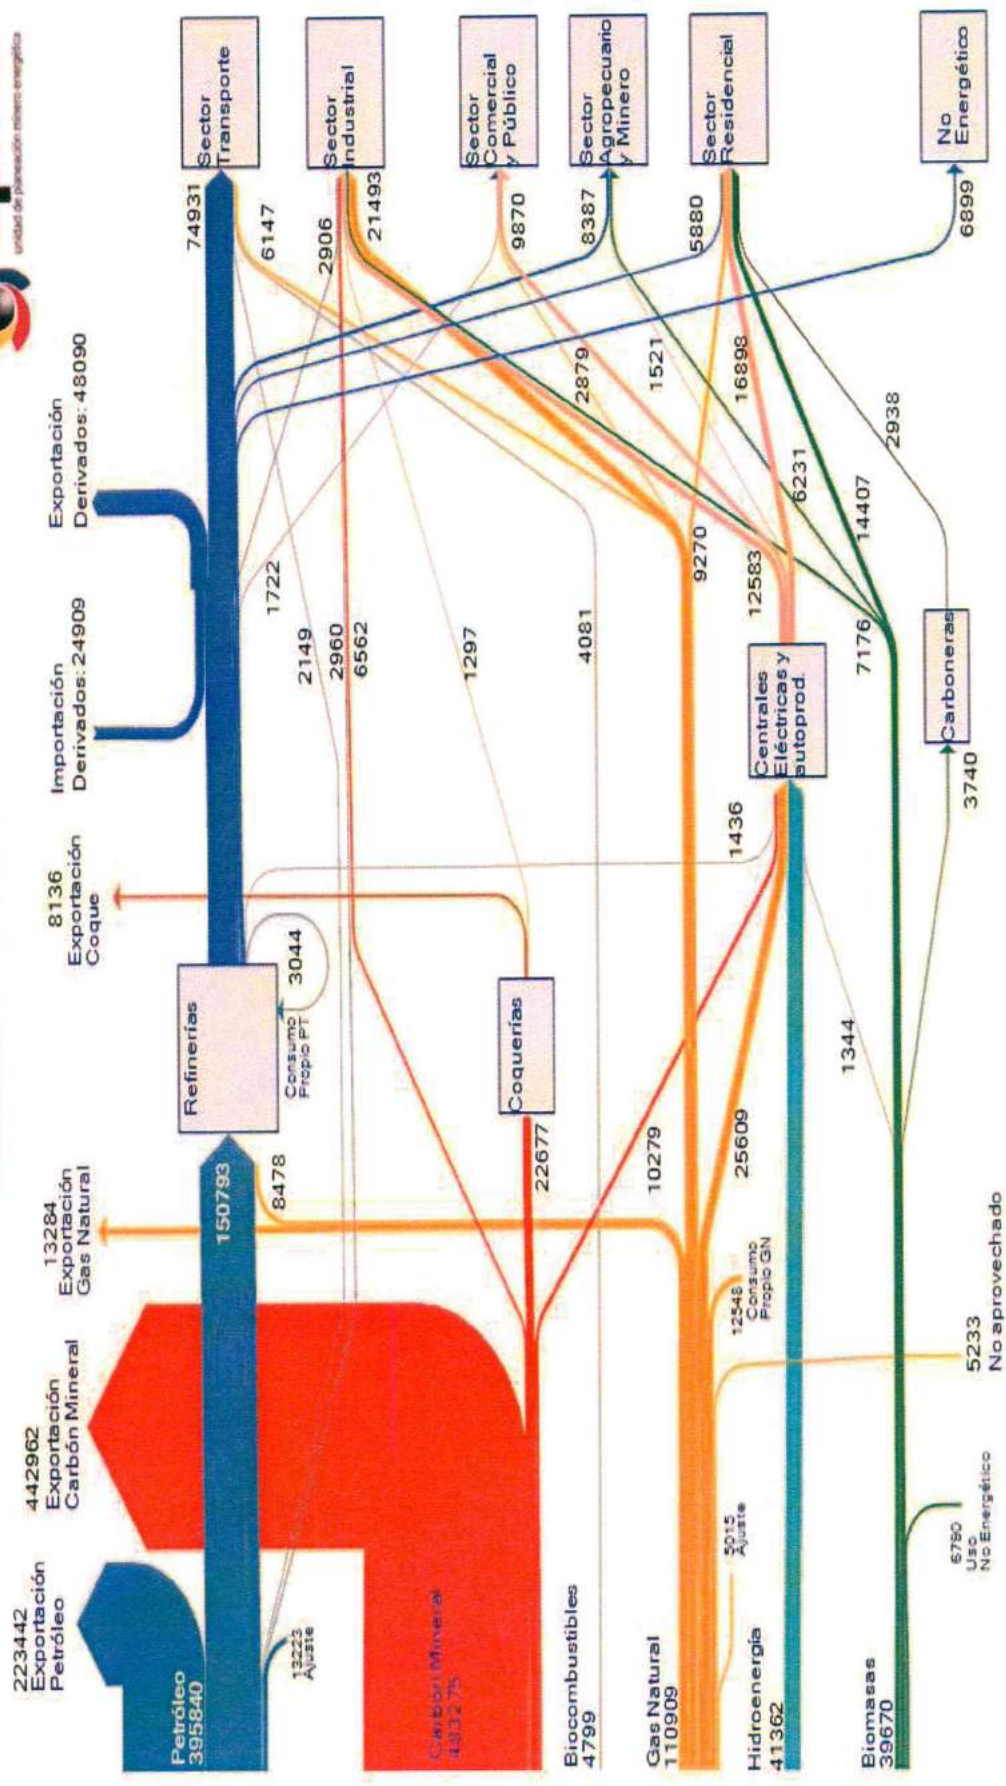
223442 Exportación Petróleo

442962 Exportación Carbón Mineral

13284 Exportación Gas Natural

8136 Exportación Coque

Importación Derivados: 24909

Exportación Derivados: 48090

Petróleo 395840

13223 Ajuste

Carbón Mineral 483275

Biocombustibles 4799

Gas Natural 110909

5015 Ajuste

Hidroenergía 41362

Biomasas 39670

6790 Uso No Energético

5233 No aprovechado

12548 Consumo Propio GN

150793

8478

Refinerías

Consumo Propio PT

3044

22677

Coquerías

10279

25609

1344

1436

Centrales Eléctricas y autoprod.

3740

Carboneras

1297

4081

1722

2149

2960

6562

9270

12583

7176

14407

6231

2938

16898

1521

2879

74931

6147

2906

21493

9870

8387

5880

6899

Sector Transporte

Sector Industrial

Sector Comercial y Público

Sector Agropecuario y Minero

Sector Residencial

No Energético

unidad de planeación minero energética